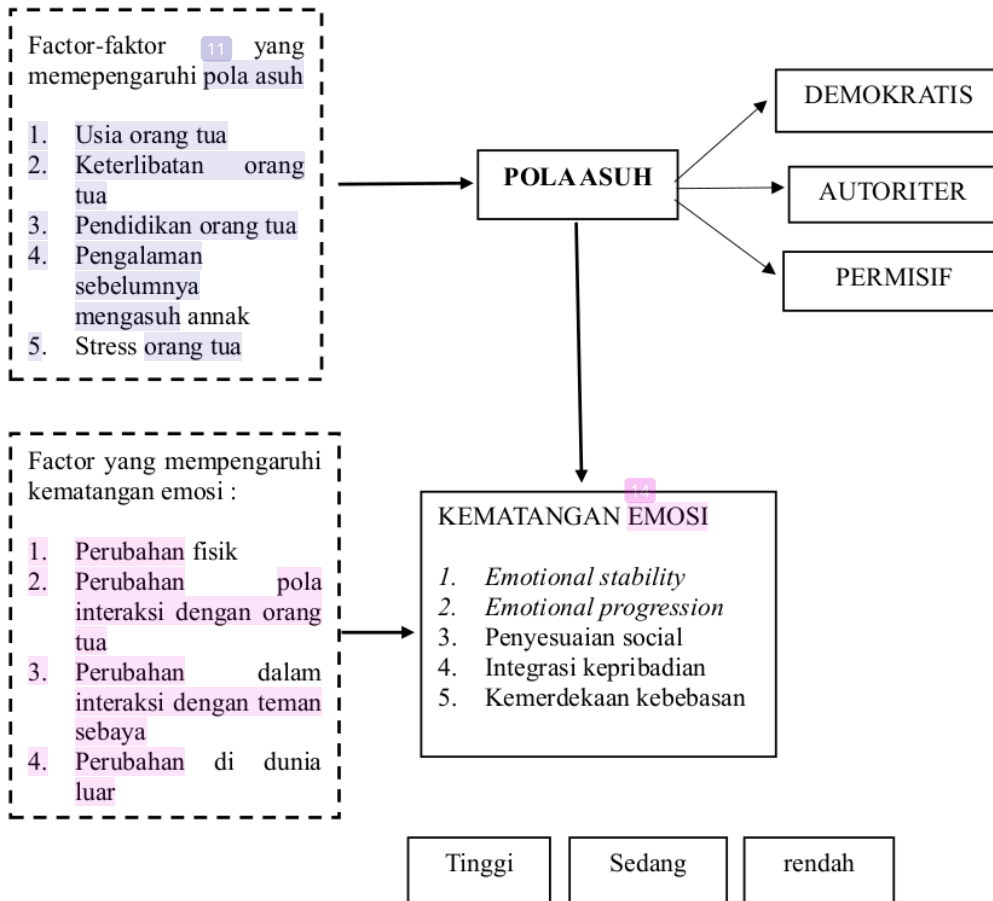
Factor-faktor 11 yang memepengaruhi pola asuh

1. Usia orang tua
2. Keterlibatan orang tua
3. Pendidikan orang tua
4. Pengalaman sebelumnya mengasuh annak
5. Stress orang tua

POLA ASUH

DEMOKRATIS

AUTORITER

PERMISIF

Factor yang mempengaruhi kematangan emosi :

1. Perubahan fisik
2. Perubahan pola interaksi dengan orang tua
3. Perubahan dalam interaksi dengan teman sebaya
4. Perubahan di dunia luar

14

KEMATANGAN EMOSI

1. *Emotional stability*
2. *Emotional progression*
3. Penyesuaian social
4. Integrasi kepribadian
5. Kemerdekaan kebebasan

Tinggi

Sedang

rendah